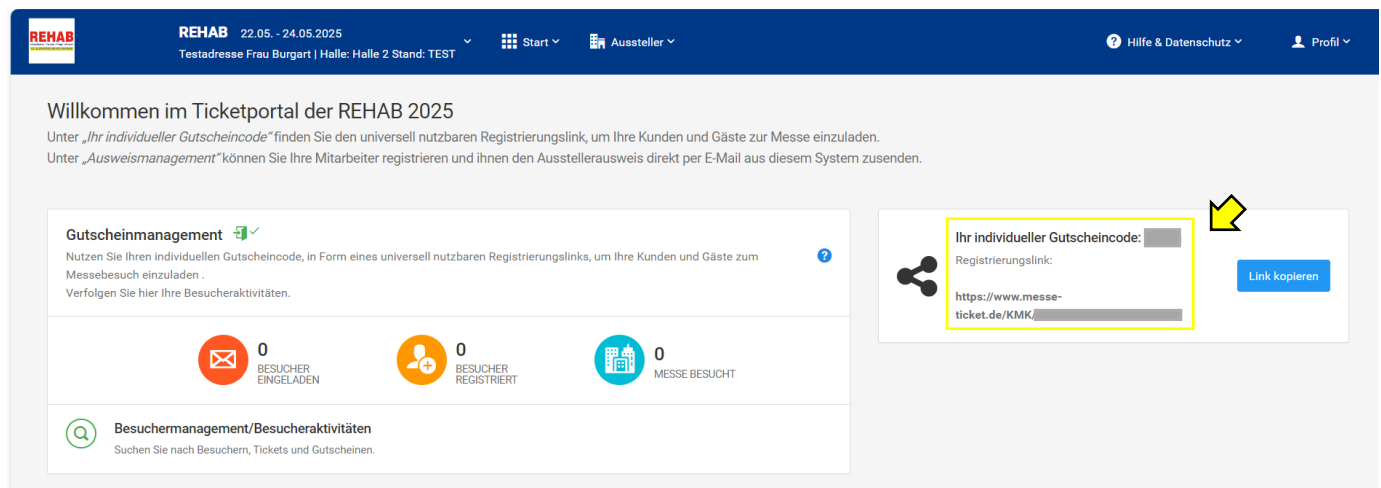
REHAB

REHAB 22.05. - 24.05.2025
Testadresse Frau Burgart | Halle: Halle 2 Stand: TEST

Start
Aussteller
Hilfe & Datenschutz
Profil

Willkommen im Ticketportal der REHAB 2025

Unter „Ihr individueller Gutscheincode“ finden Sie den universell nutzbaren Registrierungslink, um Ihre Kunden und Gäste zur Messe einzuladen.
Unter „Ausweismanagement“ können Sie Ihre Mitarbeiter registrieren und ihnen den Ausstellerausweis direkt per E-Mail aus diesem System zusenden.

Gutscheinmanagement
Nutzen Sie Ihren individuellen Gutscheincode, in Form eines universell nutzbaren Registrierungslinks, um Ihre Kunden und Gäste zum Messebesuch einzuladen .
Verfolgen Sie hier Ihre Besucheraktivitäten.

0
BESUCHER EINGELADEN

0
BESUCHER REGISTRIERT

0
MESSE BESUCHT

Besuchermanagement/Besucheraktivitäten
Suchen Sie nach Besuchern, Tickets und Gutscheinen.

Ihr individueller Gutscheincode: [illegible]
Registrierungslink:

https://www.messe-ticket.de/KMK/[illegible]

Link kopieren